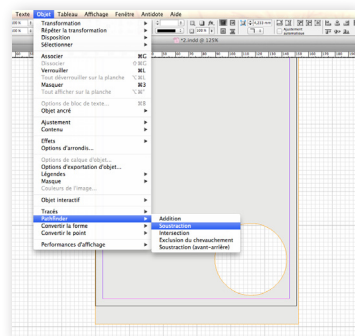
Texte Objet Tableau Affichage Fenêtre Antidote Aide

Transformation
Répéter la transformation
Disposition
Sélectionner

Associer ⌘G
Dissocier ⇧⌘G
Verrouiller ⌘L
Tout déverrouiller sur la planche ⌥⌘L
Masquer ⌘3
Tout afficher sur la planche ⌥⌘3

Options de bloc de texte... ⌘B
Objet ancré

Ajustement
Contenu

Effets
Options d'arrondis...

Options de calque d'objet...
Options d'exportation d'objet...
Légendes
Masque
Couleurs de l'image...

Objet interactif

Tracés
Pathfinder
Convertir la forme
Convertir le point

Performances d'affichage

Addition
Soustraction
Intersection
Exclusion du chevauchement
Soustraction (avant-arrière)

*2.indd @ 125%

Ajustement automatique